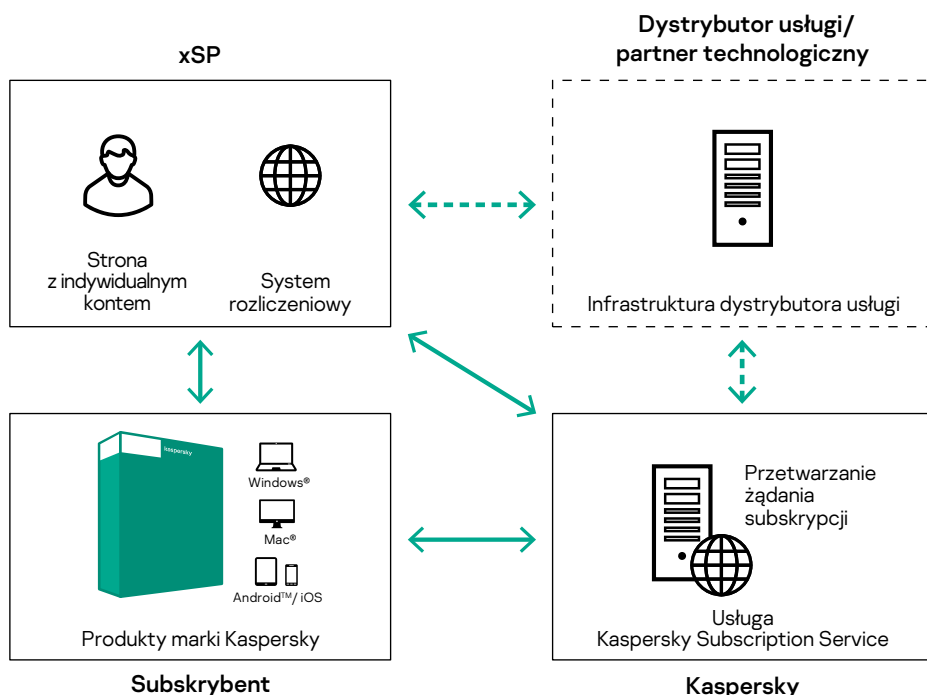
xSP

Strona z indywidualnym kontem

System rozliczeniowy

Dystrybutor usługi/ partner technologiczny

Infrastruktura dystrybutora usługi

kaspersky

Windows®

Mac®

Android™/ iOS

Produkty marki Kaspersky

Subskrybent

Przetwarzanie żądania subskrypcji

Usługa Kaspersky Subscription Service

Kaspersky